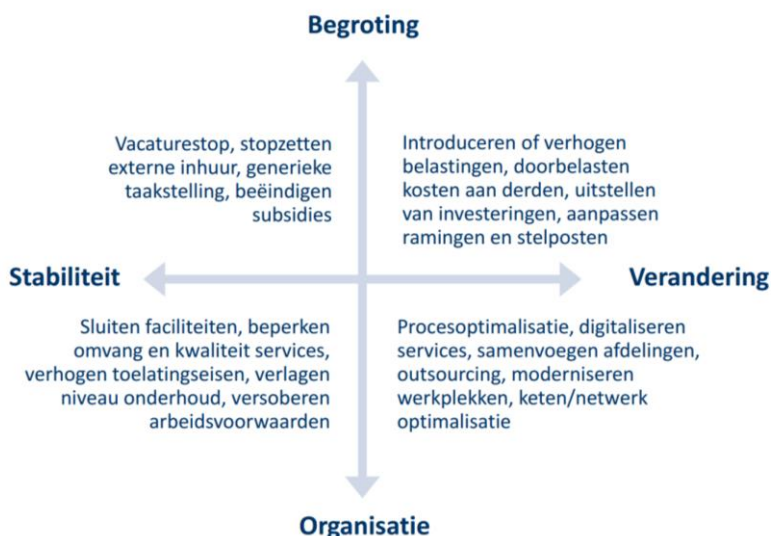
Begroting

Vacaturestop, stopzetten externe inhuur, generieke taakstelling, beëindigen subsidies

Introduceren of verhogen belastingen, doorbelasten kosten aan derden, uitstellen van investeringen, aanpassen ramingen en stelposten

Stabiliteit

Verandering

Sluiten faciliteiten, beperken omvang en kwaliteit services, verhogen toelatingseisen, verlagen niveau onderhoud, versoberen arbeidsvoorwaarden

Procesoptimalisatie, digitaliseren services, samenvoegen afdelingen, outsourcing, moderniseren werkplekken, keten/netwerk optimalisatie

Organisatie